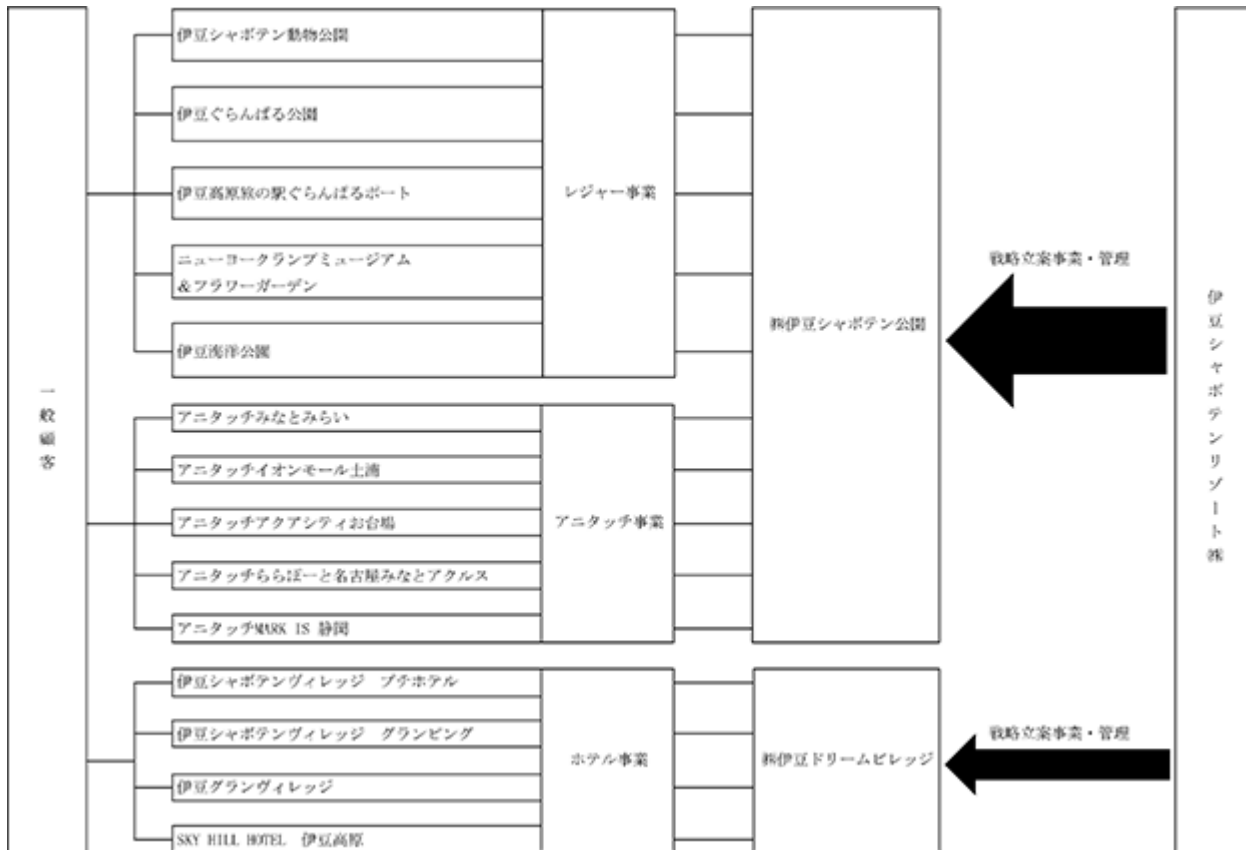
一般顧客

伊豆シャボテン動物公園

伊豆ぐらんぱる公園

伊豆高原旅の駅ぐらんぱるポート

ニューヨークランプミュージアム＆フラワーガーデン

伊豆海洋公園

レジャー事業

アニタッチみなとみらい

アニタッチイオンモール土浦

アニタッチアクアシティお台場

アニタッチららぽーと名古屋みなとアクルス

アニタッチMARK IS 静岡

アニタッチ事業

㈱伊豆シャボテン公園

戦略立案事業・管理

伊豆シャボテンヴィレッジ　プチホテル

伊豆シャボテンヴィレッジ　グランピング

伊豆グランヴィレッジ

SKY HILL HOTEL　伊豆高原

ホテル事業

㈱伊豆ドリームビレッジ

戦略立案事業・管理

伊豆シャボテンリゾート㈱